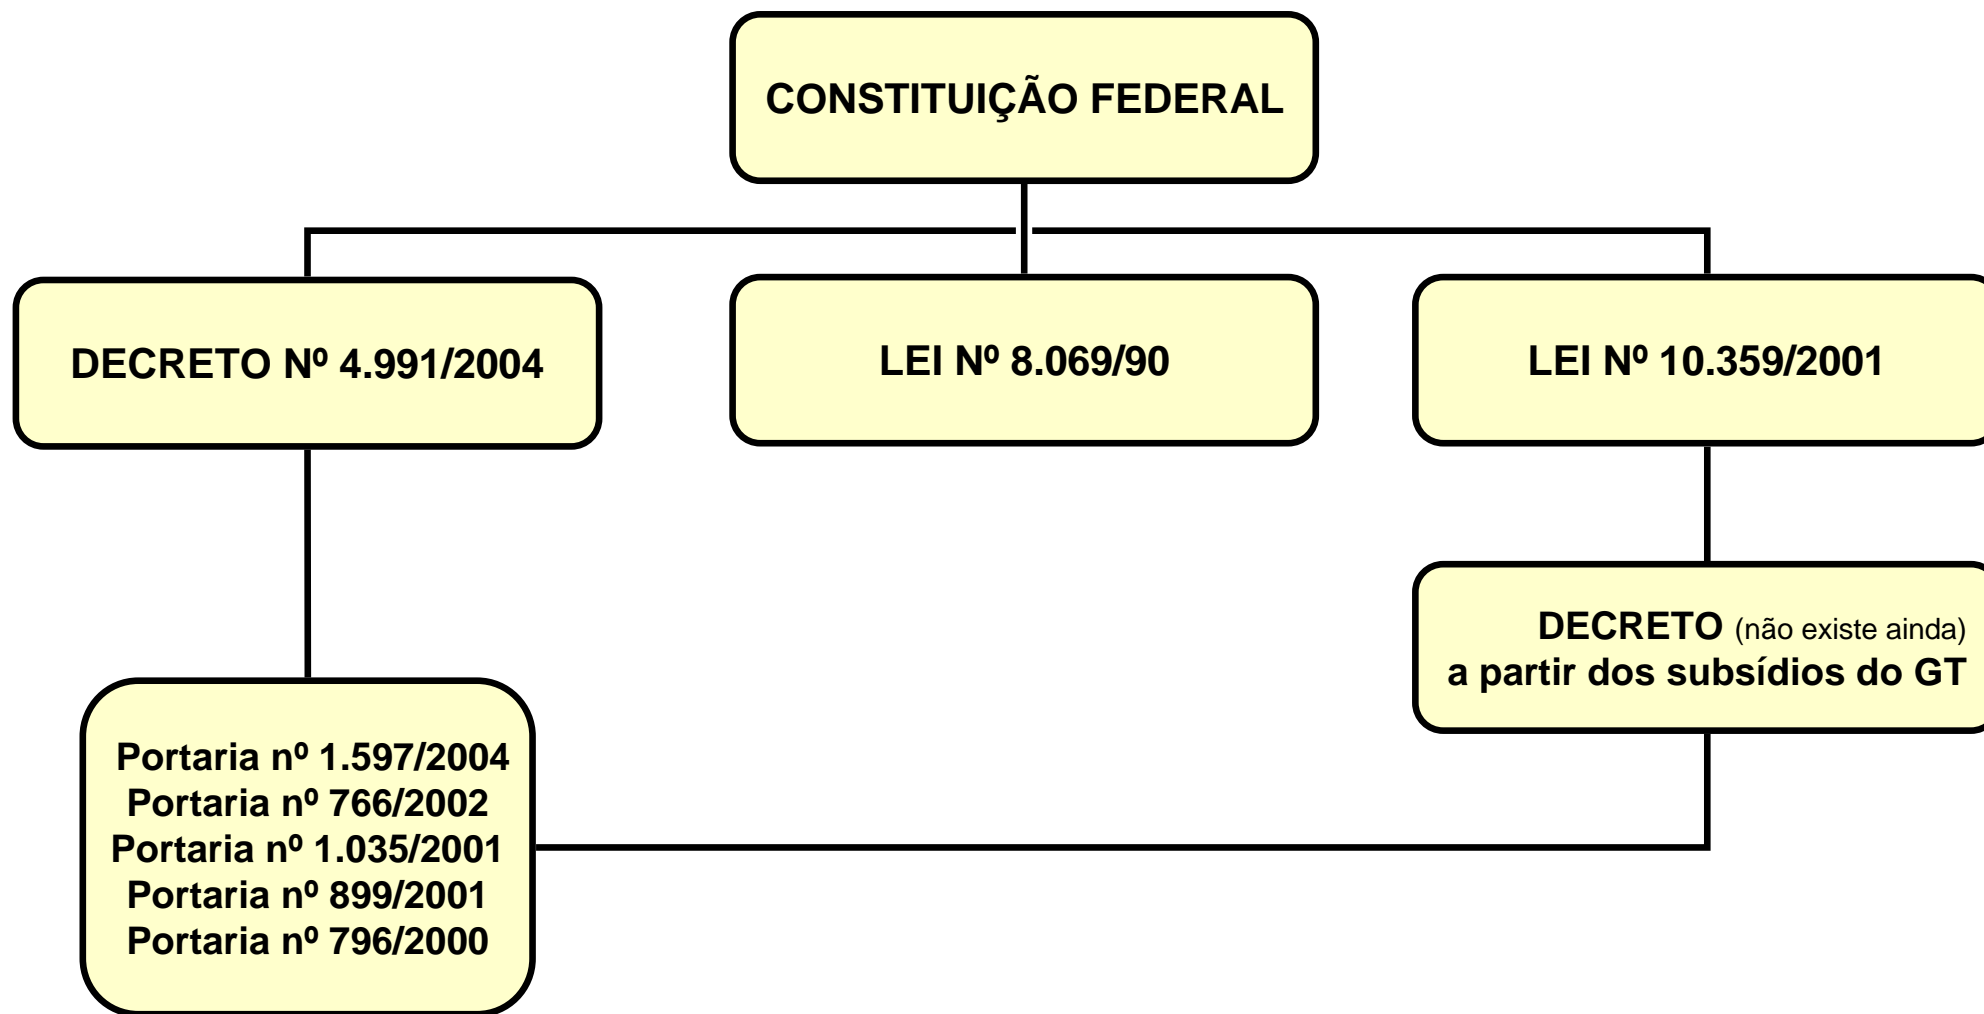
CONSTITUIÇÃO FEDERAL

DECRETO Nº 4.991/2004

LEI Nº 8.069/90

LEI Nº 10.359/2001

DECRETO (não existe ainda)
a partir dos subsídios do GT

Portaria nº 1.597/2004
Portaria nº 766/2002
Portaria nº 1.035/2001
Portaria nº 899/2001
Portaria nº 796/2000